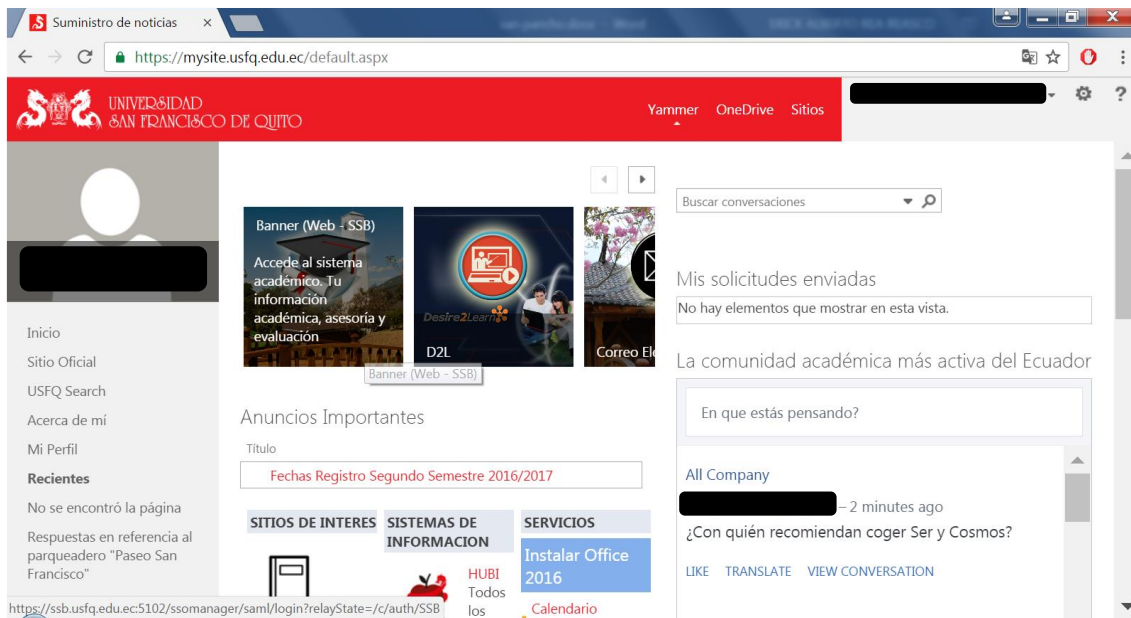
Suministro de noticias ×

https://mysite.usfq.edu.ec/default.aspx

UNIVERSIDAD SAN FRANCISCO DE QUITO

Yammer OneDrive Sitios

Inicio
Sitio Oficial
USFQ Search
Acerca de mí
Mi Perfil
Recientes
No se encontró la página
Respuestas en referencia al parqueadero "Paseo San Francisco"

Banner (Web - SSB)
Accede al sistema académico. Tu información académica, asesoría y evaluación

Desire2Learn
D2L

Correo El

Banner (Web - SSB)

Anuncios Importantes
Título
Fechas Registro Segundo Semestre 2016/2017

| SITIOS DE INTERES | SISTEMAS DE INFORMACION | SERVICIOS |
|---|---|---|
| | HUBI Todos los | Instalar Office 2016 |
| | | Calendario |

Buscar conversaciones

Mis solicitudes enviadas
No hay elementos que mostrar en esta vista.

La comunidad académica más activa del Ecuador
En que estás pensando?

All Company
– 2 minutes ago
¿Con quién recomiendan coger Ser y Cosmos?
LIKE TRANSLATE VIEW CONVERSATION

https://ssb.usfq.edu.ec:5102/ssomanager/saml/login?relayState=/c/auth/SSB